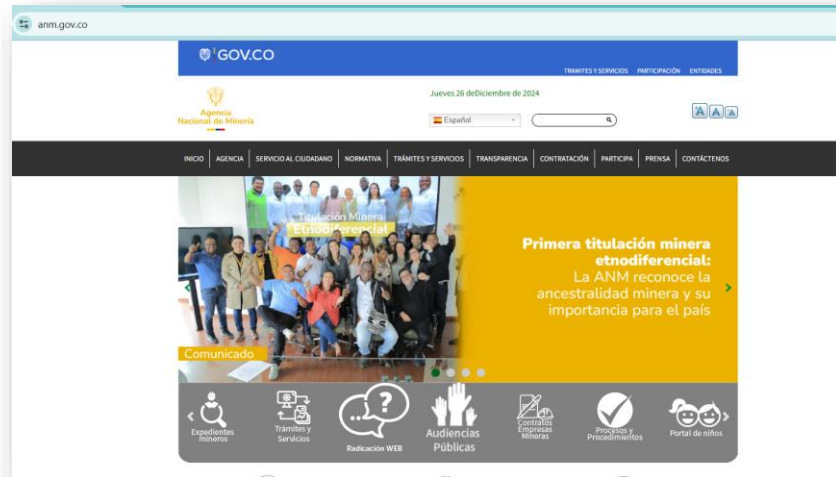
anm.gov.co

GOV.CO

TRAMITES Y SERVICIOS PARTICIPACIÓN ENTIDADES

Agencia Nacional de Minería

Jueves 26 deDiciembre de 2024

Español

A A A

INICIO | AGENCIA | SERVICIO AL CIUDADANO | NORMATIVA | TRÁMITES Y SERVICIOS | TRANSPARENCIA | CONTRATACIÓN | PARTICIPA | PRENSA | CONTÁCTENOS

Titulación Minera Etnodiferencial

Primera titulación minera etnodiferencial: La ANM reconoce la ancestralidad minera y su importancia para el país

Comunicado

Expedientes mineros

Trámites y Servicios

Radicación WEB

Audiencias Públicas

Contratos Empresas Mineras

Procesos y Procedimientos

Portal de niños